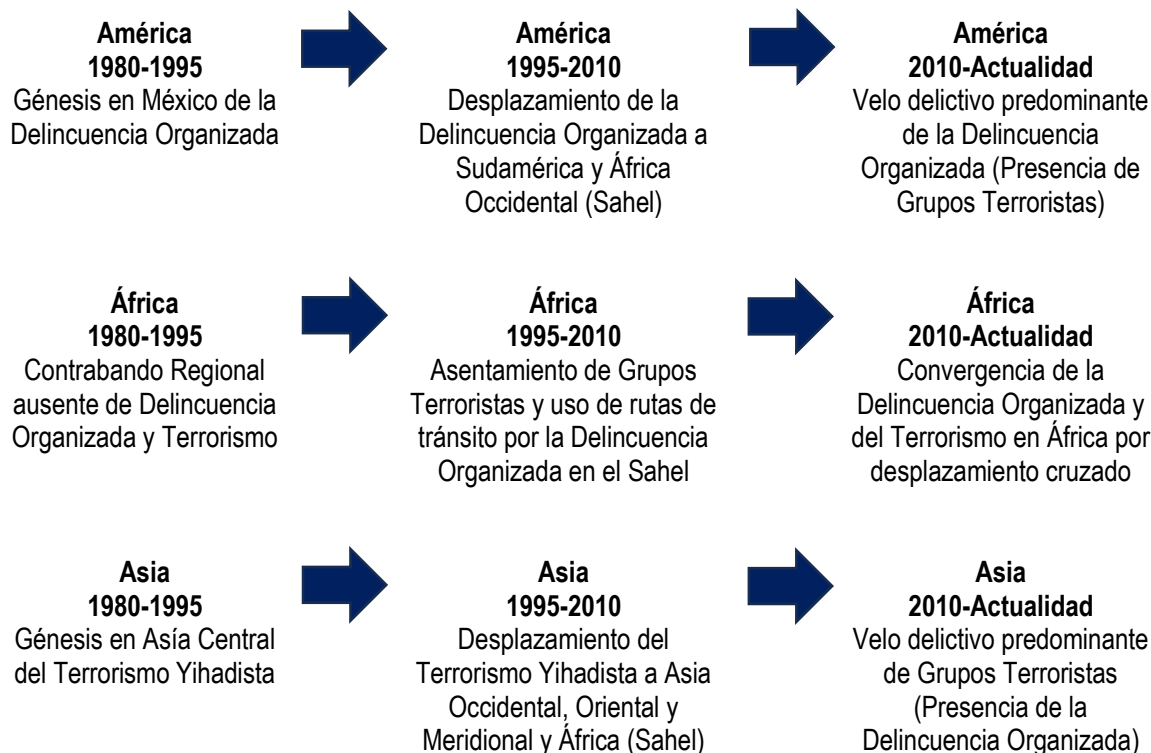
**América**
**1980-1995**
Génesis en México de la Delincuencia Organizada

**América**
**1995-2010**
Desplazamiento de la Delincuencia Organizada a Sudamérica y África Occidental (Sahel)

**América**
**2010-Actualidad**
Velo delictivo predominante de la Delincuencia Organizada (Presencia de Grupos Terroristas)

**África**
**1980-1995**
Contrabando Regional ausente de Delincuencia Organizada y Terrorismo

**África**
**1995-2010**
Asentamiento de Grupos Terroristas y uso de rutas de tránsito por la Delincuencia Organizada en el Sahel

**África**
**2010-Actualidad**
Convergencia de la Delincuencia Organizada y del Terrorismo en África por desplazamiento cruzado

**Asia**
**1980-1995**
Génesis en Asía Central del Terrorismo Yihadista

**Asia**
**1995-2010**
Desplazamiento del Terrorismo Yihadista a Asia Occidental, Oriental y Meridional y África (Sahel)

**Asia**
**2010-Actualidad**
Velo delictivo predominante de Grupos Terroristas (Presencia de la Delincuencia Organizada)